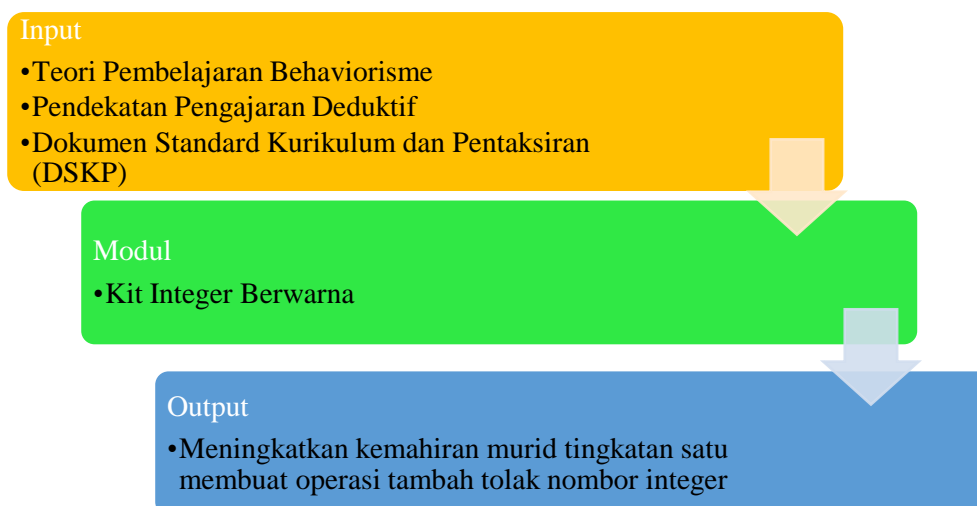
Input

•Teori Pembelajaran Behaviorisme
•Pendekatan Pengajaran Deduktif
•Dokumen Standard Kurikulum dan Pentaksiran (DSKP)

Modul

•Kit Integer Berwarna

Output

•Meningkatkan kemahiran murid tingkatan satu membuat operasi tambah tolak nombor integer